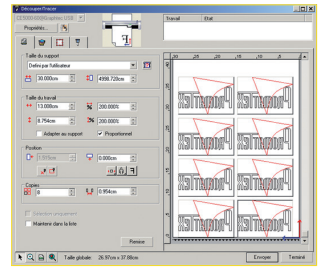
Découper-Pincer
Propriétés...
Travail
Etat
Taille du support
Défini par l'utilisateur
30.000cm
4998.720cm
Taille du travail
13.000cm
200.000%
8.794cm
200.000%
Adapter au support
Proportionnel
Position
0.000cm
Copies
8
0.954cm
Maintenir dans la liste
Rétablir
Taille globale : 26.97cm x 37.88cm
Envoyer
Terminé